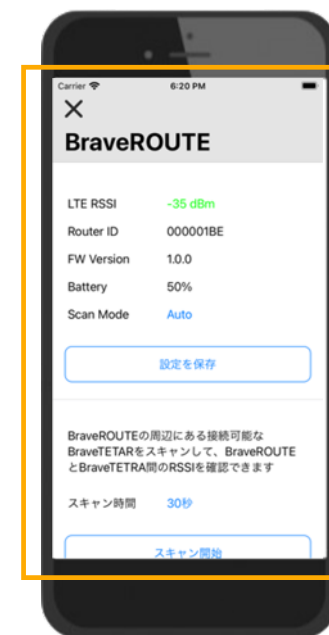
Carrier 6:20 PM

×

BraveROUTE

| LTE RSSI | -35 dBm |
|---|---|
| Router ID | 000001BE |
| FW Version | 1.0.0 |
| Battery | 50% |
| Scan Mode | Auto |

設定を保存

BraveROUTEの周辺にある接続可能なBraveTETARをスキャンして、BraveROUTEとBraveTETRA間のRSSIを確認できます

スキャン時間 30秒

スキャン開始